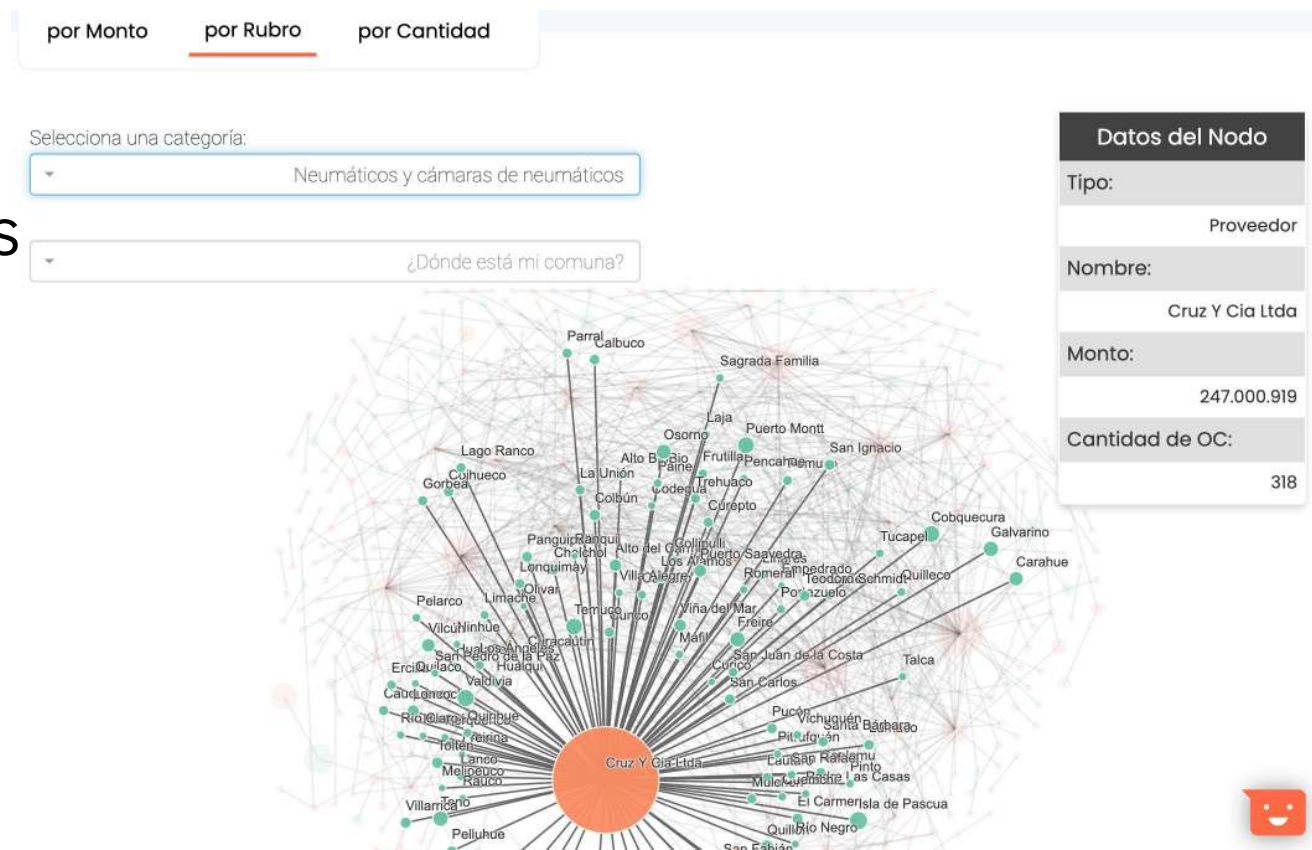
por Monto por Rubro por Cantidad

Selecciona una categoría:

Neumáticos y cámaras de neumáticos

S

¿Dónde está mi comuna?

| Datos del Nodo |
|---|
| Tipo: |
| Proveedor |
| Nombre: |
| Cruz Y Cia Ltda |
| Monto: |
| 247.000.919 |
| Cantidad de OC: |
| 318 |

Parral Calbuco Sagrada Familia Laja Puerto Montt Osorno San Ignacio Lago Ranco Alto Bío Bío Paine Frutillar Pencahue Coihueco La Unión Codegua Gorbea Trehuaco Colbún Curepto Cobquecura Tucapel Galvarino Panguipulli Ranquil Colimulli Chillán Alto del Carmen Puerto Saavedra Carahue Lonquimay Los Álamos Villa Alegre Romeral Empedrado Teodoro Schmidt Quilleco Olivar Pelarco Limache Portezuelo Temuco Cunco Viña del Mar Vilcún Ninhue Freire Curacautín Los Ángeles Mafil San Pedro de la Paz Hualqui San Juan de la Costa Ercilla Quilaco Curicó Talca Valdivia San Carlos Cauquenes Loncoche Pucón Vichuquén Río Claro Quinchao Santa Bárbara Toltén Teirina Pitrufquén Lanco San Rafael Pinto Melipeuco Las Casas Rauco Mulchén El Carmen Isla de Pascua Villarrica Tirúa Quillón Río Negro Pelluhue San Fabián Cruz Y Cia Ltda